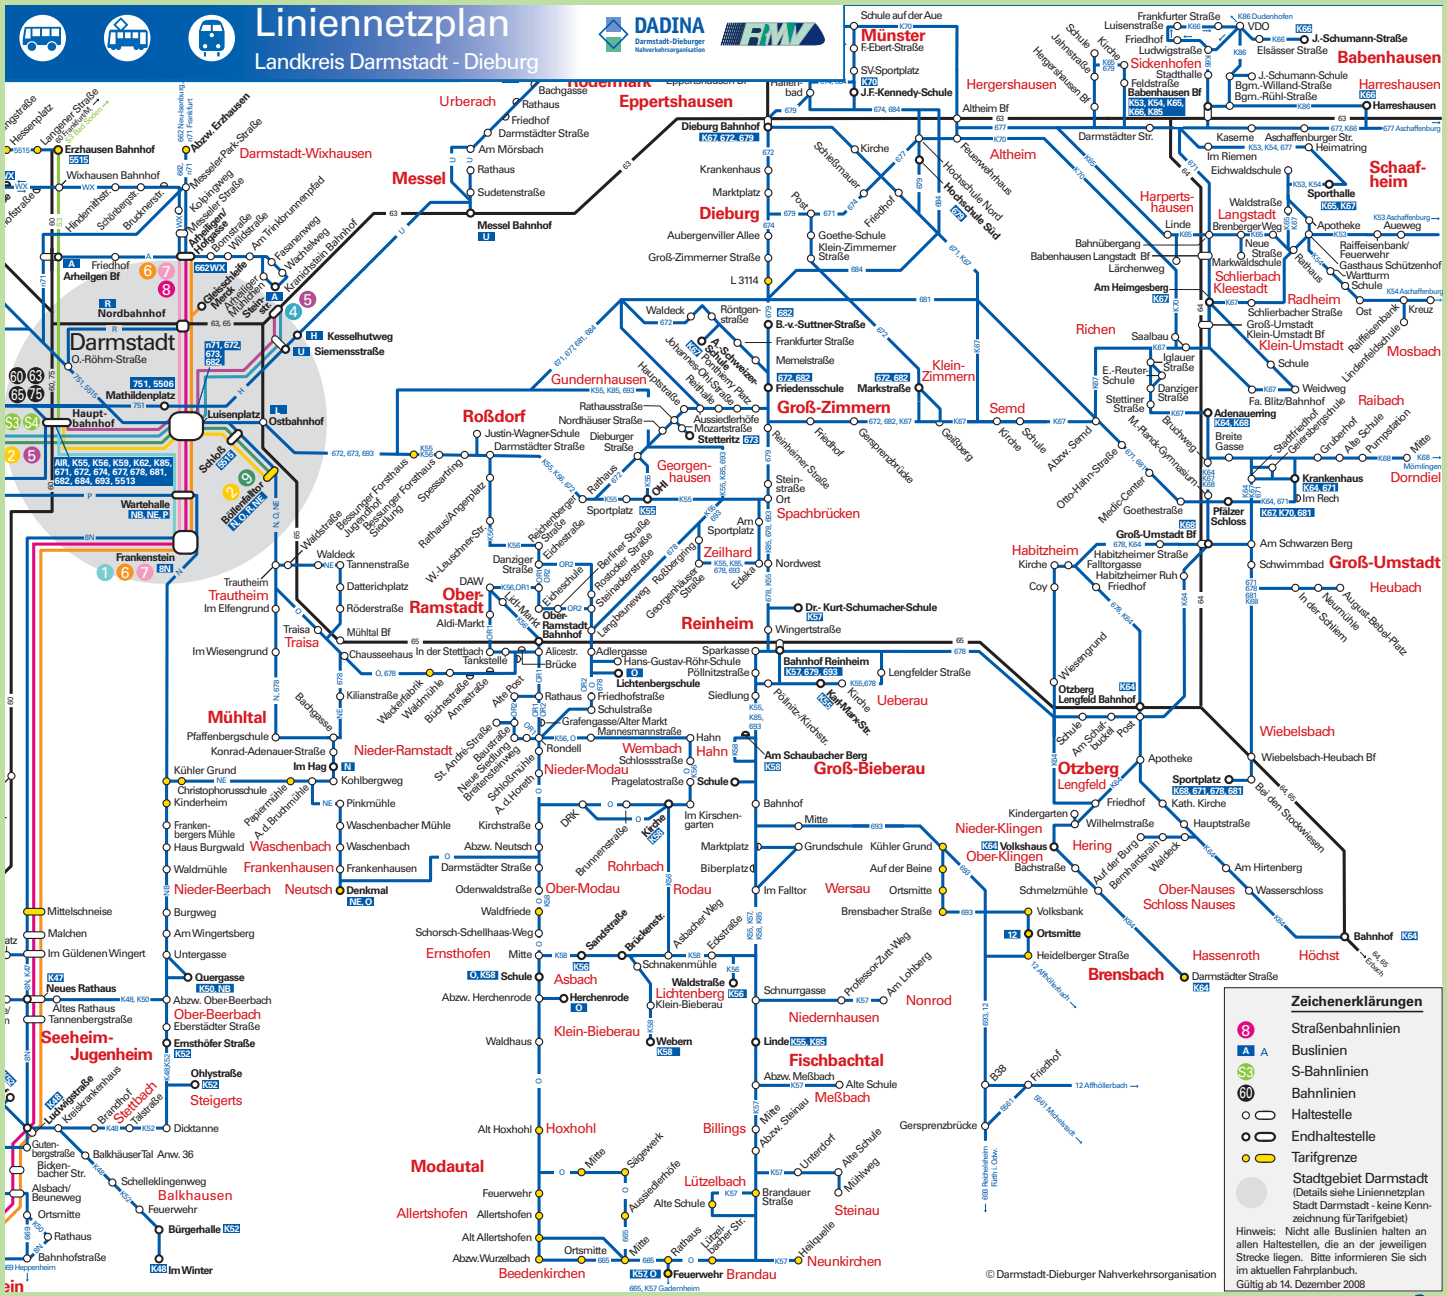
Liniennetzplan
Landkreis Darmstadt - Dieburg

DADINA
Darmstadt-Dieburger Nahverkehrsorganisation

RMV

Münster
Eppertshausen
Urberach
Messel
Dieburg
Hergershausen
Altheim
Sickenhofen
Babenhausen
Harreshausen
Schaafheim
Harpertshausen
Langstadt
Schlierbach
Kleestadt
Radheim
Klein-Umstadt
Mosbach
Richen
Semd
Raibach
Dorndiel
Klein-Zimmern
Groß-Zimmern
Gundernhausen
Roßdorf
Georgenhausen
Spachbrücken
Zeilhard
Reinheim
Ober-Ramstadt
Trautheim
Traisa
Mühltal
Nieder-Ramstadt
Nieder-Modau
Wembach
Hahn
Groß-Bieberau
Ueberau
Habitzheim
Groß-Umstadt
Heubach
Wiebelsbach
Otzberg
Lengfeld
Nieder-Klingen
Ober-Klingen
Hering
Ober-Nauses
Schloss Nauses
Hassenroth
Höchst
Brensbach
Nonrod
Niedernhausen
Fischbachtal
Meßbach
Steinau
Neunkirchen
Brandau
Lützelbach
Billings
Modautal
Hoxhohl
Allertshofen
Beedenkirchen
Rohrbach
Rodau
Ober-Modau
Wersau
Ernsthofen
Asbach
Lichtenberg
Klein-Bieberau
Waschenbach
Frankenhausen
Nieder-Beerbach
Neutsch
Ober-Beerbach
Seeheim-Jugenheim
Steigerts
Balkhausen
Darmstadt
Darmstadt-Wixhausen

Zeichenerklärungen
Straßenbahnlinien
Buslinien
S-Bahnlinien
Bahnlinien
Haltestelle
Endhaltestelle
Tarifgrenze
Stadtgebiet Darmstadt (Details siehe Liniennetzplan Stadt Darmstadt - keine Kennzeichnung für Tarifgebiet)
Hinweis: Nicht alle Buslinien halten an allen Haltestellen, die an der jeweiligen Strecke liegen. Bitte informieren Sie sich im aktuellen Fahrplanbuch.
Gültig ab 14. Dezember 2008

© Darmstadt-Dieburger Nahverkehrsorganisation